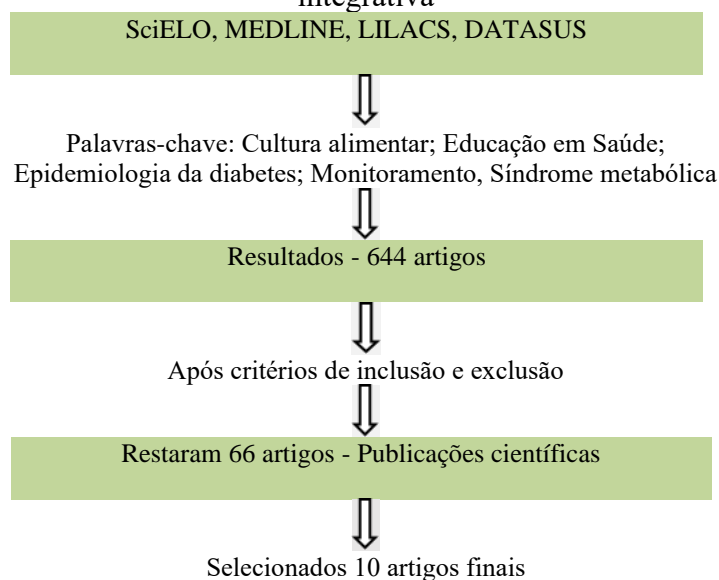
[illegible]

SciELO, MEDLINE, LILACS, DATASUS

Palavras-chave: Cultura alimentar; Educação em Saúde; Epidemiologia da diabetes; Monitoramento, Síndrome metabólica

Resultados - 644 artigos

Após critérios de inclusão e exclusão

Restaram 66 artigos - Publicações científicas

Selecionados 10 artigos finais